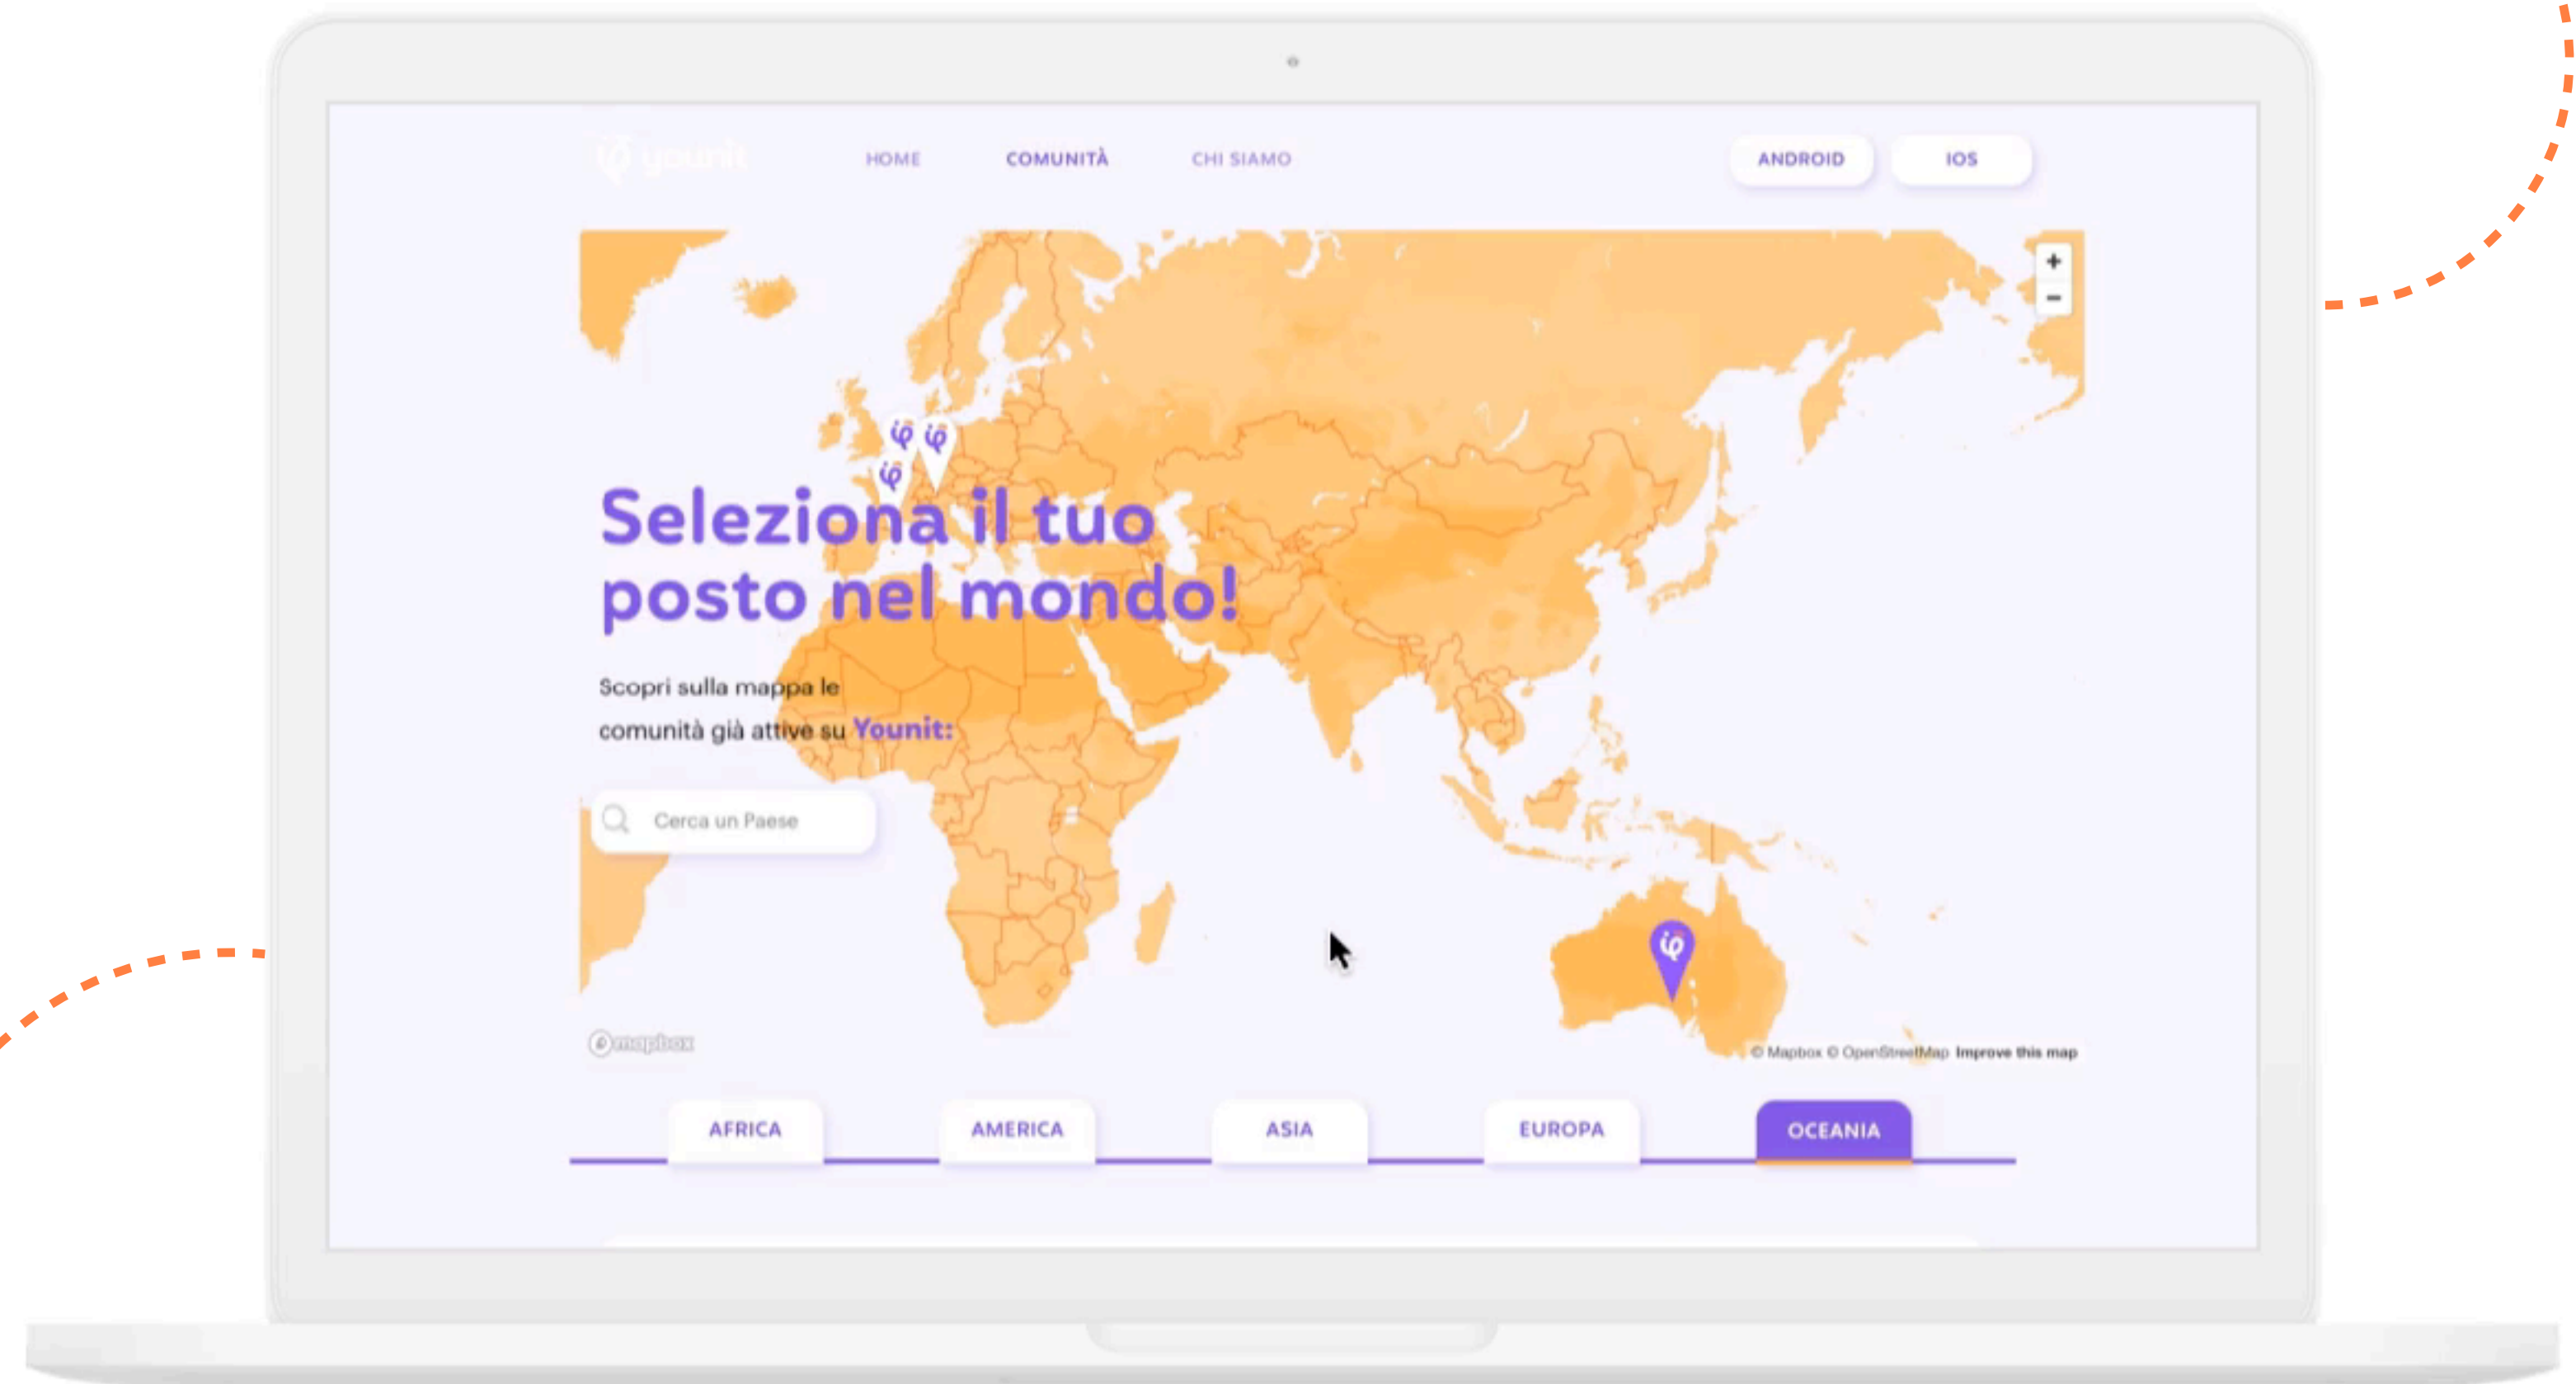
younit

HOME COMUNITÀ CHI SIAMO

ANDROID IOS

+
−

Seleziona il tuo posto nel mondo!

Scopri sulla mappa le comunità già attive su Younit:

Cerca un Paese

mapbox

© Mapbox © OpenStreetMap Improve this map

AFRICA AMERICA ASIA EUROPA OCEANIA